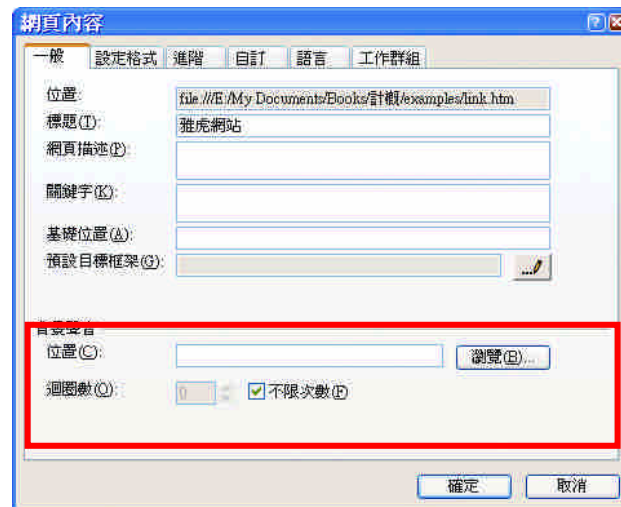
網頁內容

一般 設定格式 進階 自訂 語言 工作群組

位置: file:///E:/My Documents/Books/計概/examples/link.htm

標題(T): 雅虎網站

網頁描述(P):

關鍵字(K):

基礎位置(A):

預設目標框架(G):

背景聲音

位置(C): 瀏覽(B)...

迴圈數(O): 0 不限次數(F)

確定 取消